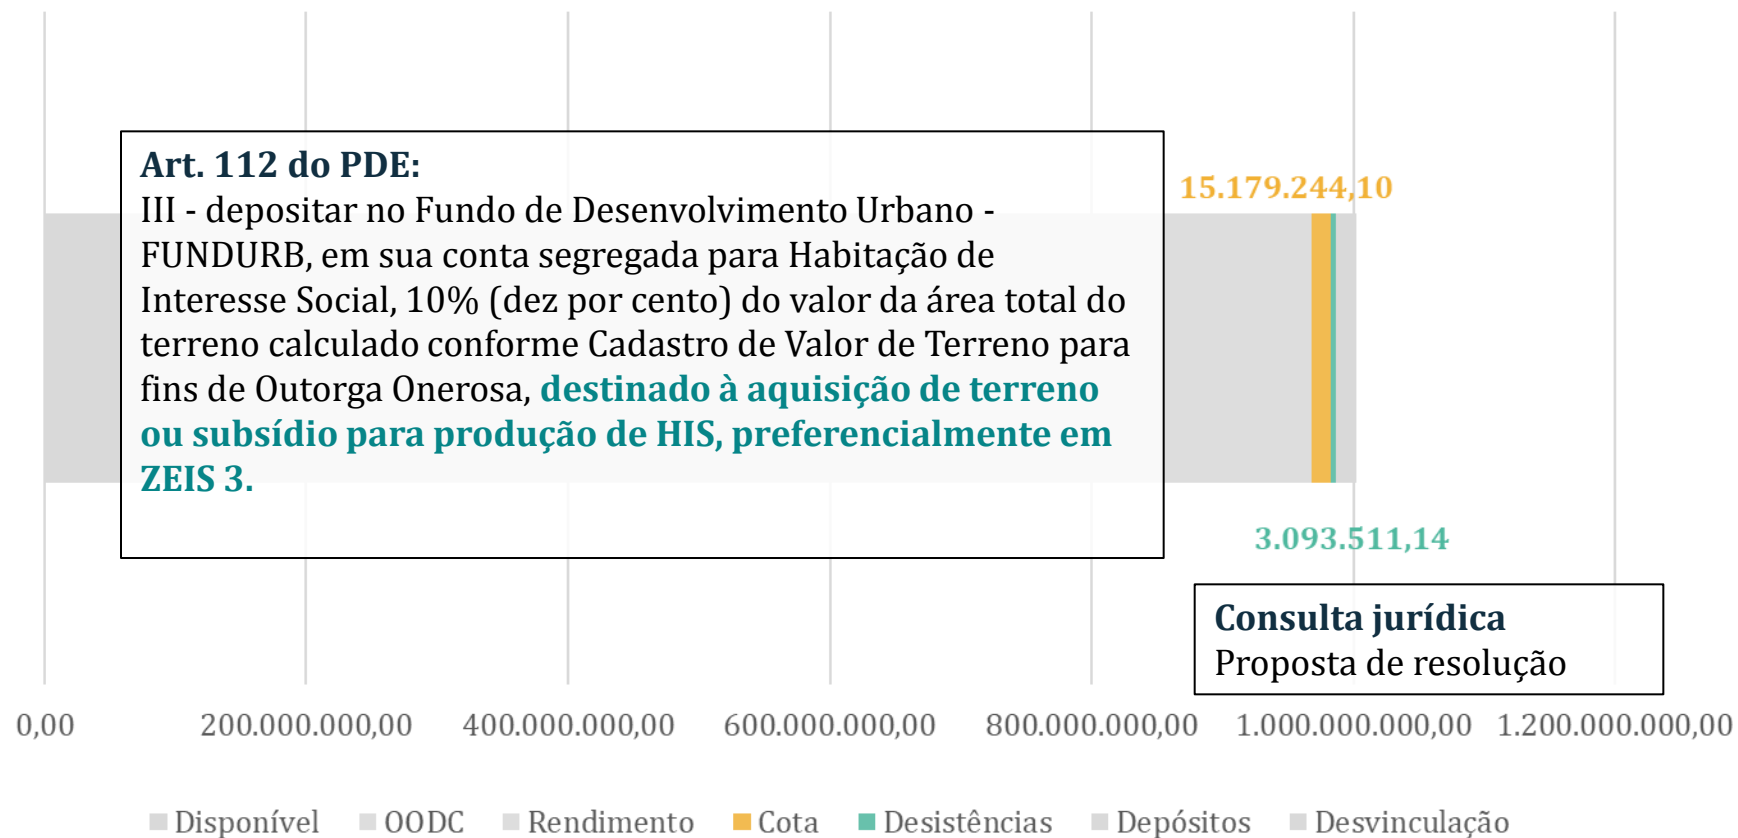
Art. 112 do PDE:
III - depositar no Fundo de Desenvolvimento Urbano - FUNDURB, em sua conta segregada para Habitação de Interesse Social, 10% (dez por cento) do valor da área total do terreno calculado conforme Cadastro de Valor de Terreno para fins de Outorga Onerosa, destinado à aquisição de terreno ou subsídio para produção de HIS, preferencialmente em ZEIS 3.

15.179.244,10

3.093.511,14

Consulta jurídica
Proposta de resolução

0,00 200.000.000,00 400.000.000,00 600.000.000,00 800.000.000,00 1.000.000.000,00 1.200.000.000,00

Disponível OODC Rendimento Cota Desistências Depósitos Desvinculação